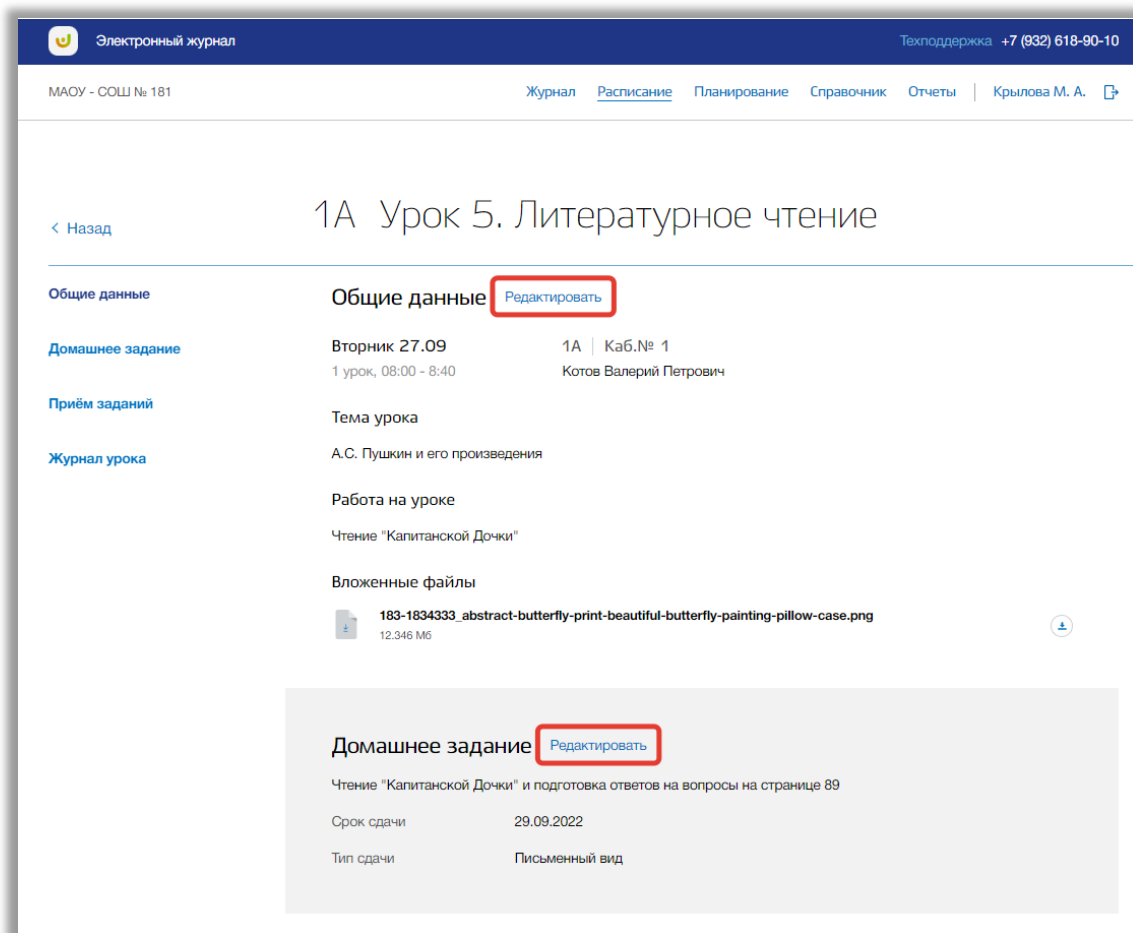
Электронный журнал

Техподдержка +7 (932) 618-90-10

МАОУ - СОШ № 181

Журнал Расписание Планирование Справочник Отчеты Крылова М. А.

< Назад

1А Урок 5. Литературное чтение

Общие данные

Домашнее задание

Приём заданий

Журнал урока

Общие данные Редактировать

Вторник 27.09
1 урок, 08:00 - 8:40

1А | Каб.№ 1
Котов Валерий Петрович

Тема урока

А.С. Пушкин и его произведения

Работа на уроке

Чтение "Капитанской Дочки"

Вложенные файлы

183-1834333_abstract-butterfly-print-beautiful-butterfly-painting-pillow-case.png
12.346 Мб

Домашнее задание Редактировать

Чтение "Капитанской Дочки" и подготовка ответов на вопросы на странице 89

Срок сдачи 29.09.2022

Тип сдачи Письменный вид